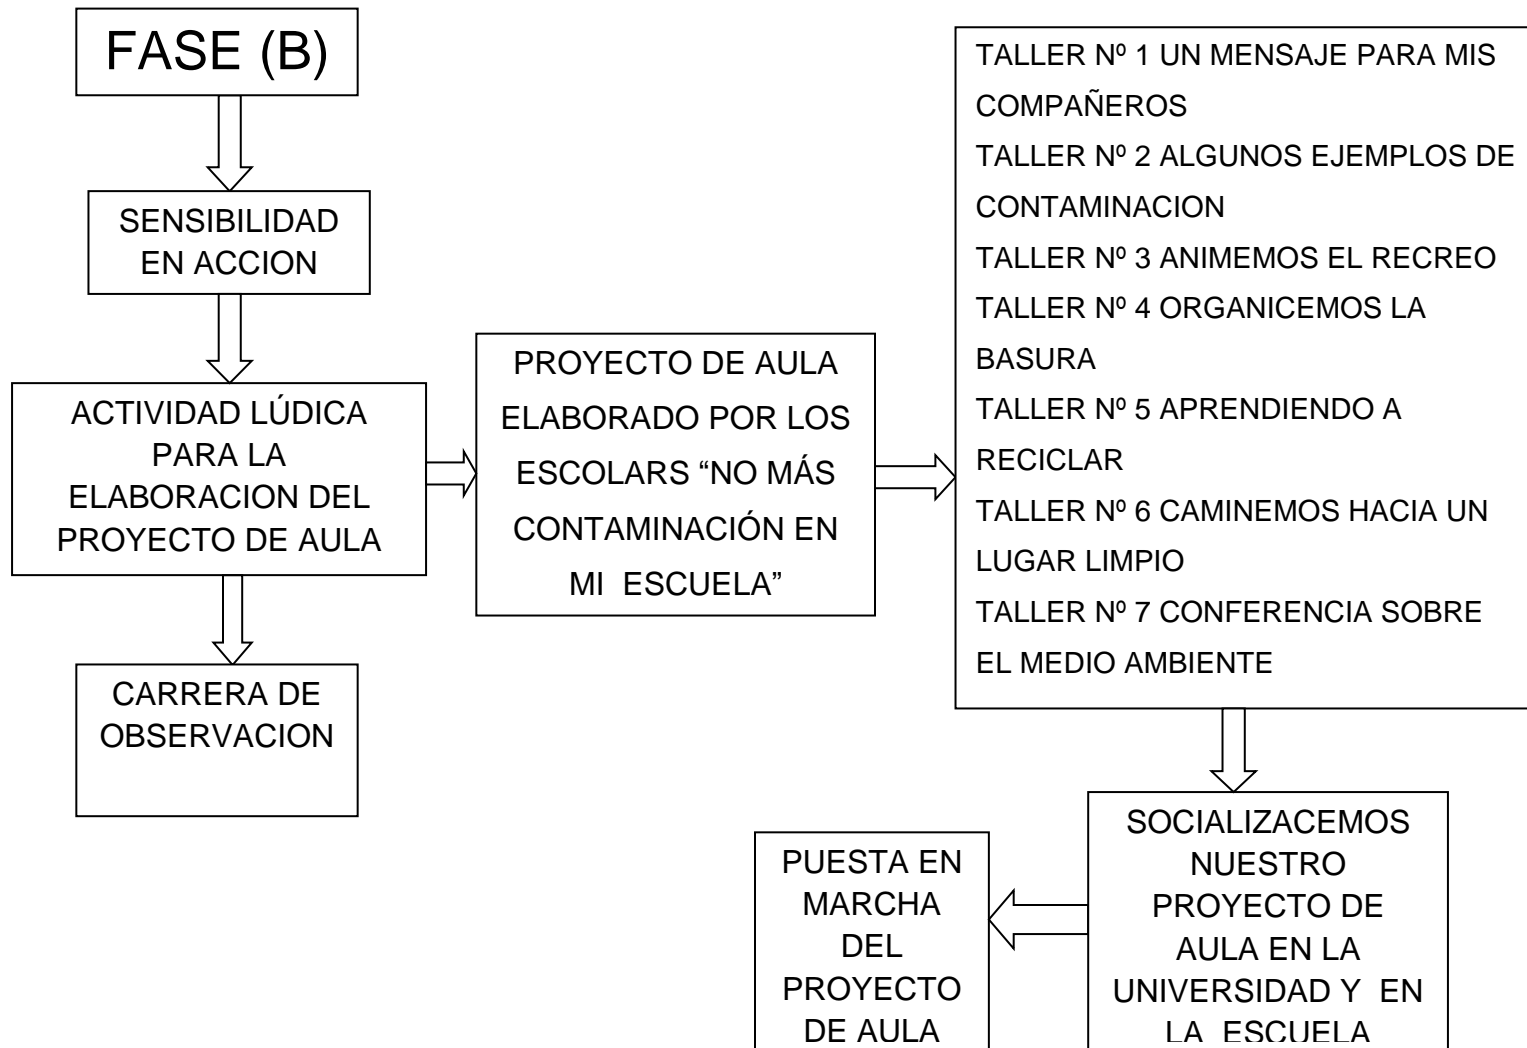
FASE (B)

SENSIBILIDAD EN ACCION

ACTIVIDAD LÚDICA PARA LA ELABORACION DEL PROYECTO DE AULA

CARRERA DE OBSERVACION

PROYECTO DE AULA ELABORADO POR LOS ESCOLARS “NO MÁS CONTAMINACIÓN EN MI ESCUELA”

TALLER Nº 1 UN MENSAJE PARA MIS COMPAÑEROS
TALLER Nº 2 ALGUNOS EJEMPLOS DE CONTAMINACION
TALLER Nº 3 ANIMEMOS EL RECREO
TALLER Nº 4 ORGANICEMOS LA BASURA
TALLER Nº 5 APRENDIENDO A RECICLAR
TALLER Nº 6 CAMINEMOS HACIA UN LUGAR LIMPIO
TALLER Nº 7 CONFERENCIA SOBRE EL MEDIO AMBIENTE

SOCIALIZACEMOS NUESTRO PROYECTO DE AULA EN LA UNIVERSIDAD Y EN LA ESCUELA

PUESTA EN MARCHA DEL PROYECTO DE AULA